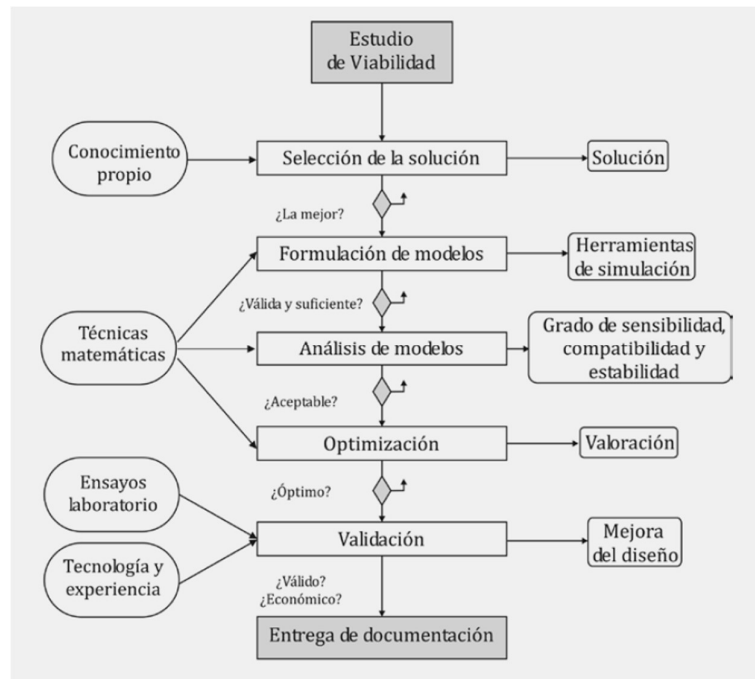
Estudio de Viabilidad

Conocimiento propio

Selección de la solución

Solución

¿La mejor?

Formulación de modelos

Herramientas de simulación

¿Válida y suficiente?

Técnicas matemáticas

Análisis de modelos

Grado de sensibilidad, compatibilidad y estabilidad

¿Aceptable?

Optimización

Valoración

Ensayos laboratorio

¿Óptimo?

Validación

Mejora del diseño

Tecnología y experiencia

¿Válido?
¿Económico?

Entrega de documentación